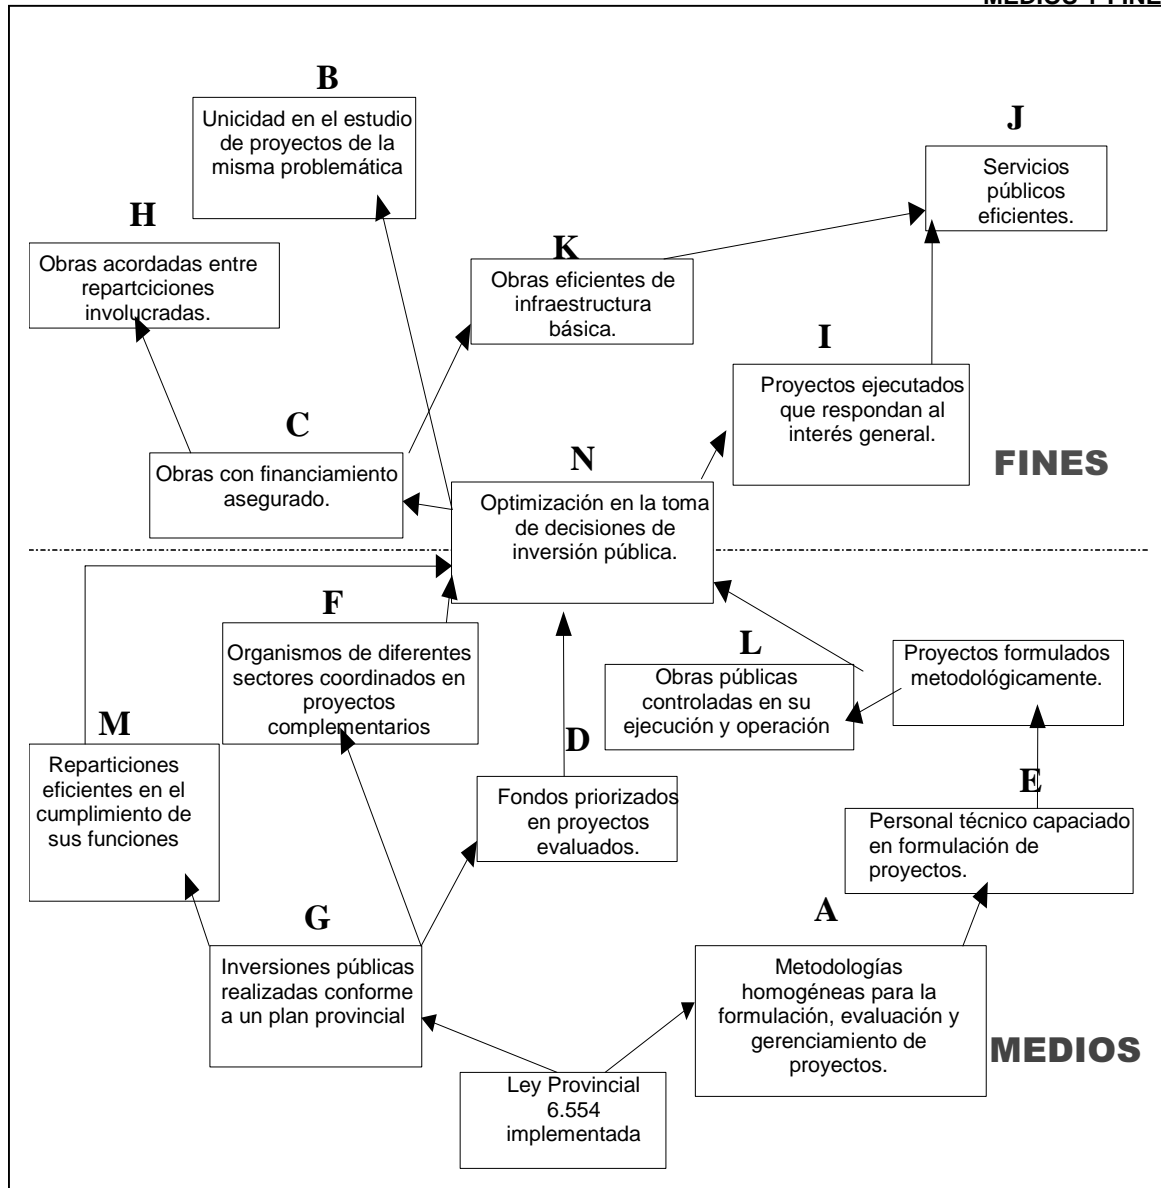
MEDIOS Y FINE

B
Unicidad en el estudio de proyectos de la misma problemática

J
Servicios públicos eficientes.

H
Obras acordadas entre repartciciones involucradas.

K
Obras eficientes de infraestructura básica.

I
Proyectos ejecutados que respondan al interés general.

C
Obras con financiamiento asegurado.

N
Optimización en la toma de decisiones de inversión pública.

FINES

F
Organismos de diferentes sectores coordinados en proyectos complementarios

L
Obras públicas controladas en su ejecución y operación

Proyectos formulados metodológicamente.

M
Reparticiones eficientes en el cumplimiento de sus funciones

D
Fondos priorizados en proyectos evaluados.

E
Personal técnico capaciado en formulación de proyectos.

G
Inversiones públicas realizadas conforme a un plan provincial

A
Metodologías homogéneas para la formulación, evaluación y gerenciamiento de proyectos.

MEDIOS

Ley Provincial 6.554 implementada